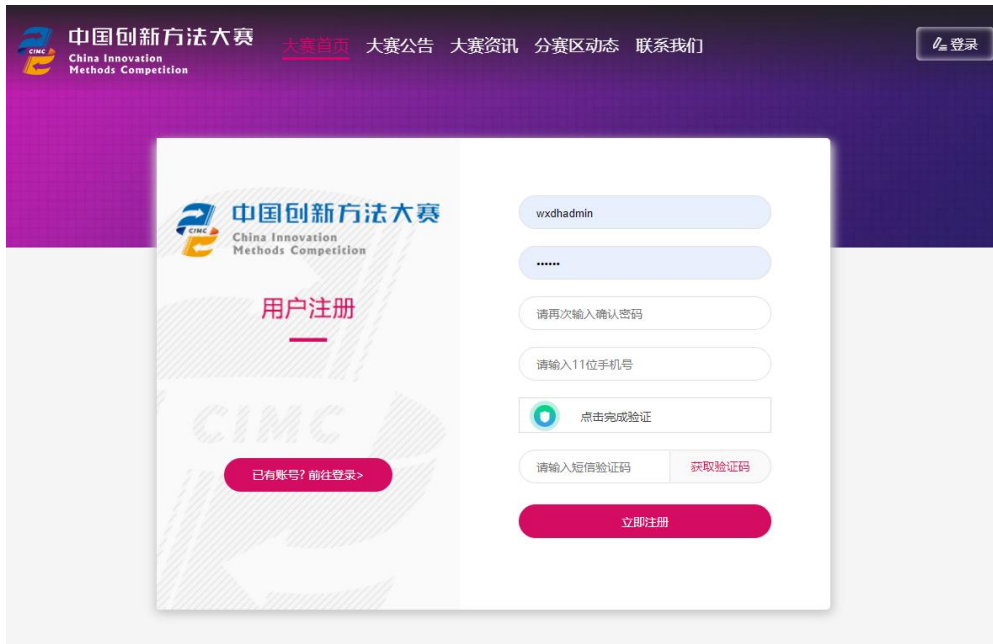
CIMC 中国创新方法大赛
China Innovation
Methods Competition

大赛首页 大赛公告 大赛资讯 分赛区动态 联系我们

登录

CIMC 中国创新方法大赛
China Innovation
Methods Competition

用户注册

CIMC

已有账号? 前往登录>

wxdhadmin

••••••

请再次输入确认密码

请输入11位手机号

点击完成验证

请输入短信验证码

获取验证码

立即注册